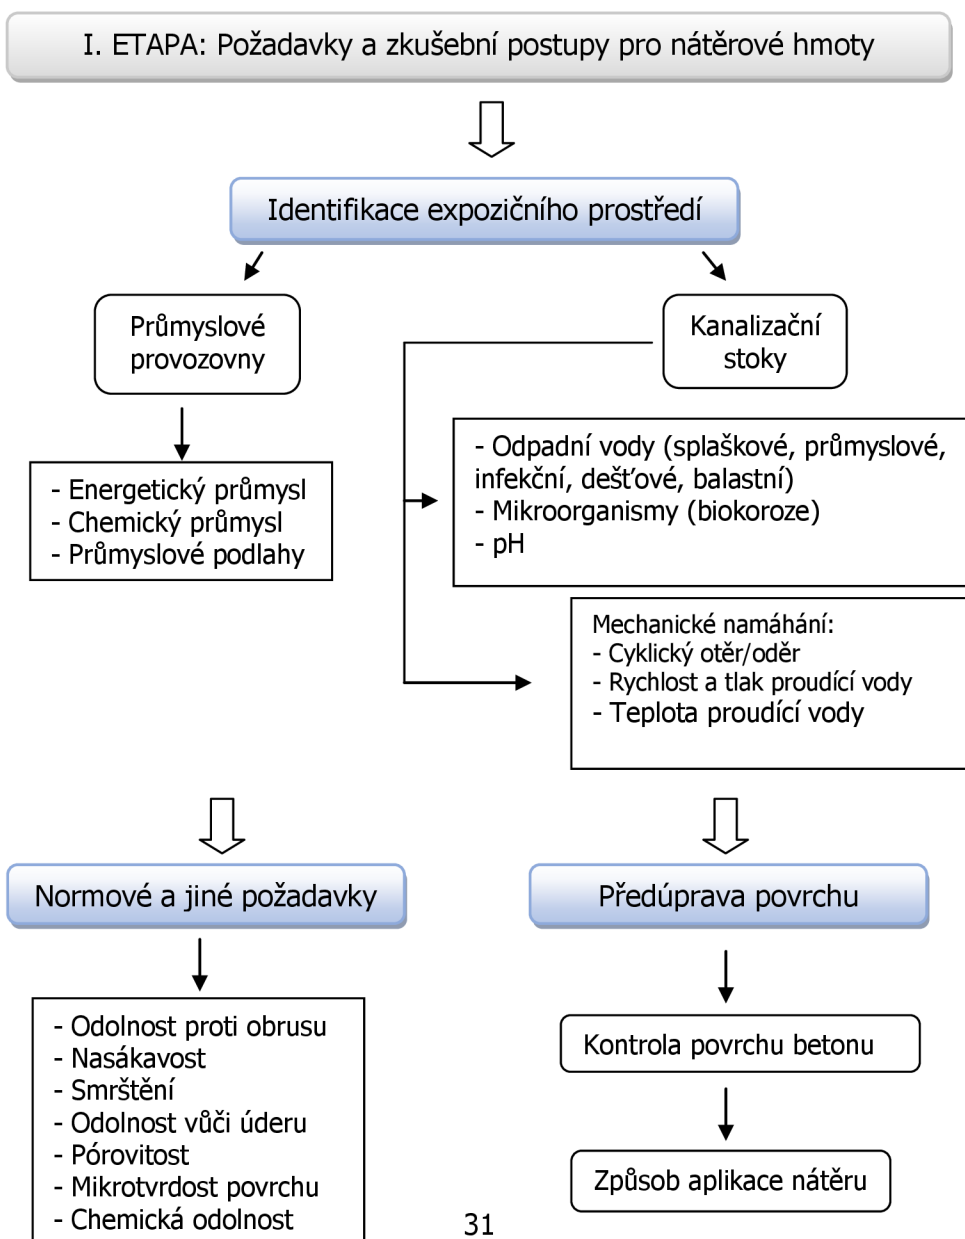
I. ETAPA: Požadavky a zkušební postupy pro nátěrové hmoty

Identifikace expozičního prostředí

Průmyslové provozovny

- Energetický průmysl
- Chemický průmysl
- Průmyslové podlahy

Kanalizační stoky

- Odpadní vody (splaškové, průmyslové, infekční, dešťové, balastní)
- Mikroorganismy (biokoroze)
- pH

Mechanické namáhání:
- Cyklický otěr/oděr
- Rychlost a tlak proudící vody
- Teplota proudící vody

Normové a jiné požadavky

- Odolnost proti obrusu
- Nasákavost
- Smrštění
- Odolnost vůči úderu
- Pórovitost
- Mikrotvrdost povrchu
- Chemická odolnost

Předúprava povrchu

Kontrola povrchu betonu

Způsob aplikace nátěru

31